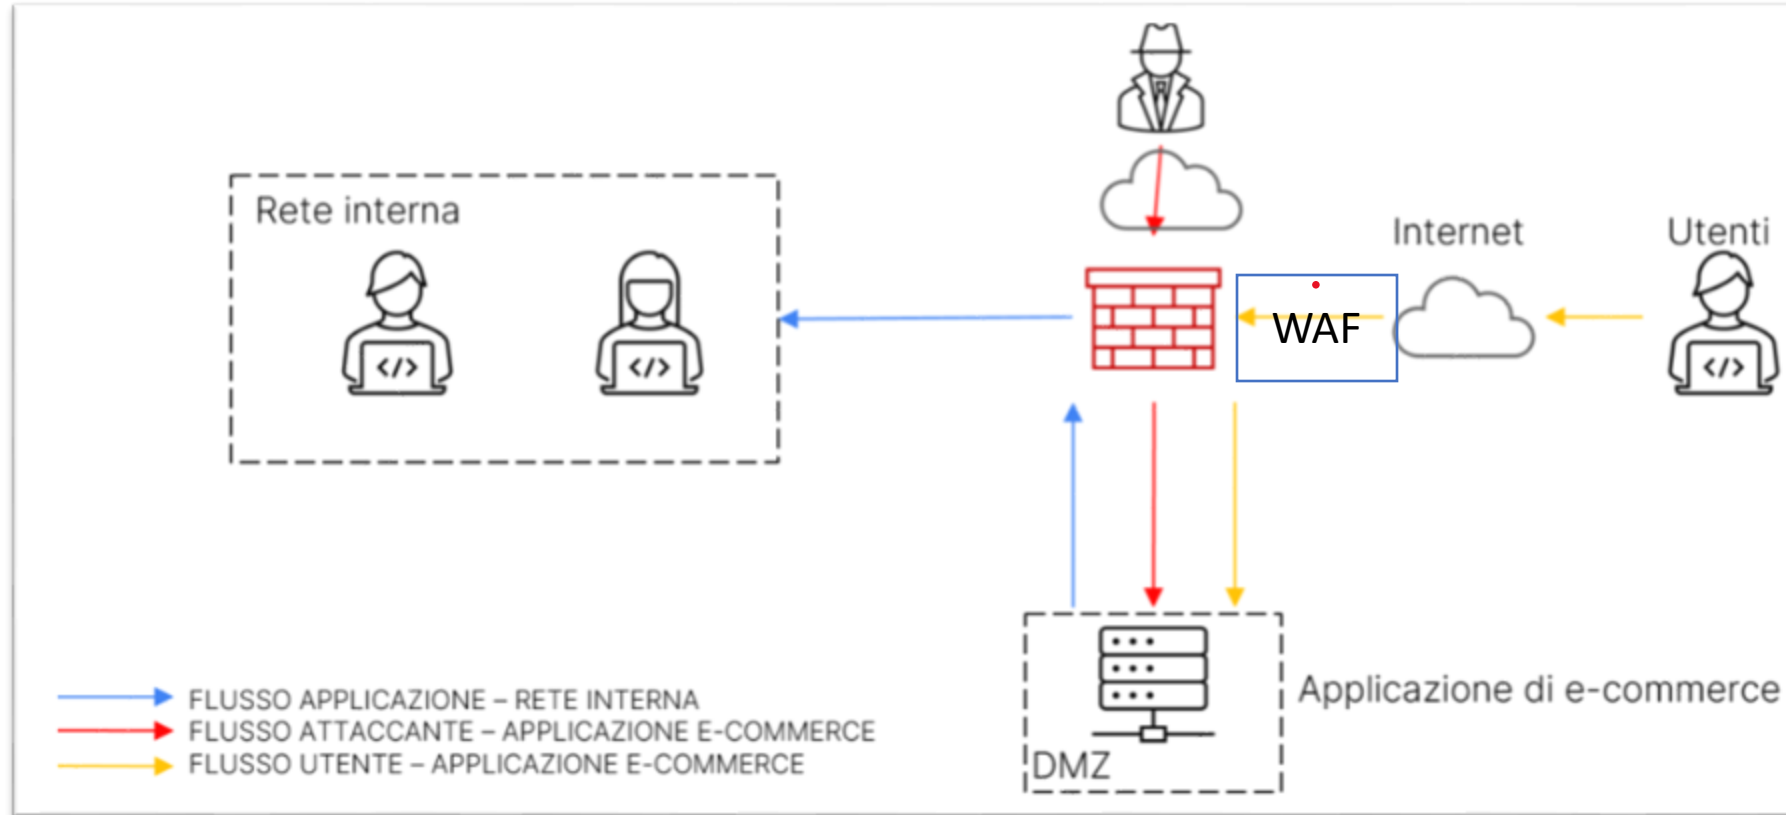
Rete interna

</>

</>

Internet

Utenti

WAF

</>

Applicazione di e-commerce

DMZ

FLUSSO APPLICAZIONE – RETE INTERNA
FLUSSO ATTACCANTE – APPLICAZIONE E-COMMERCE
FLUSSO UTENTE – APPLICAZIONE E-COMMERCE